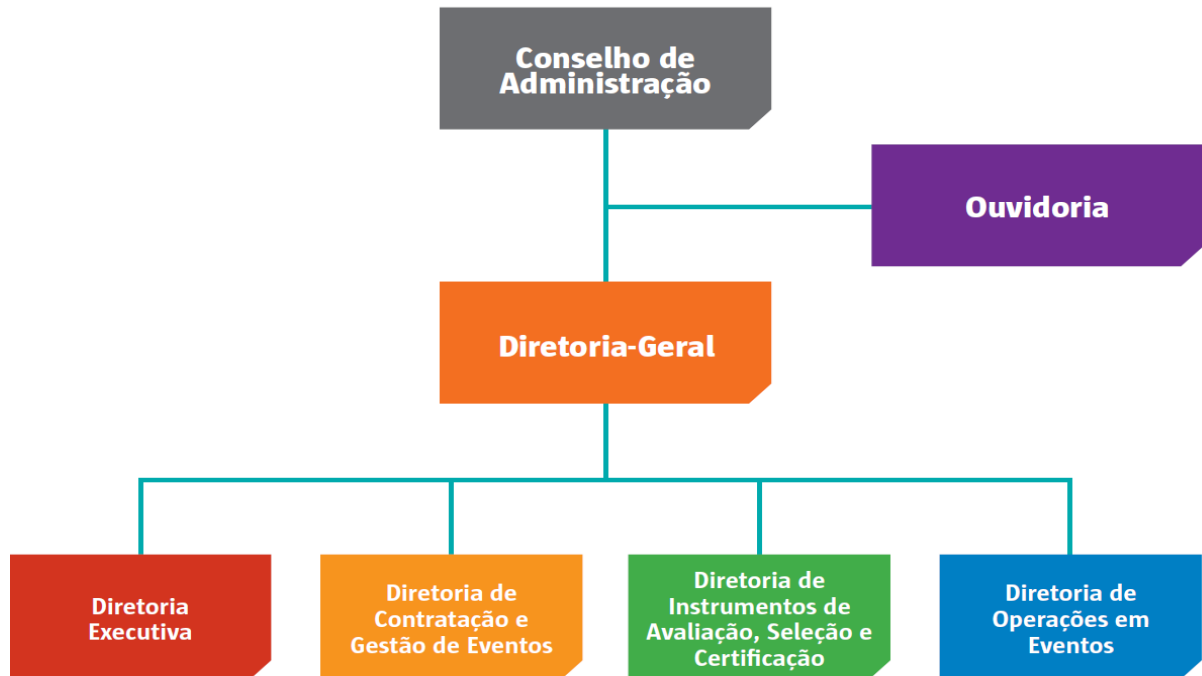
Conselho de Administração

Ouvidoria

Diretoria-Geral

Diretoria Executiva

Diretoria de Contratação e Gestão de Eventos

Diretoria de Instrumentos de Avaliação, Seleção e Certificação

Diretoria de Operações em Eventos